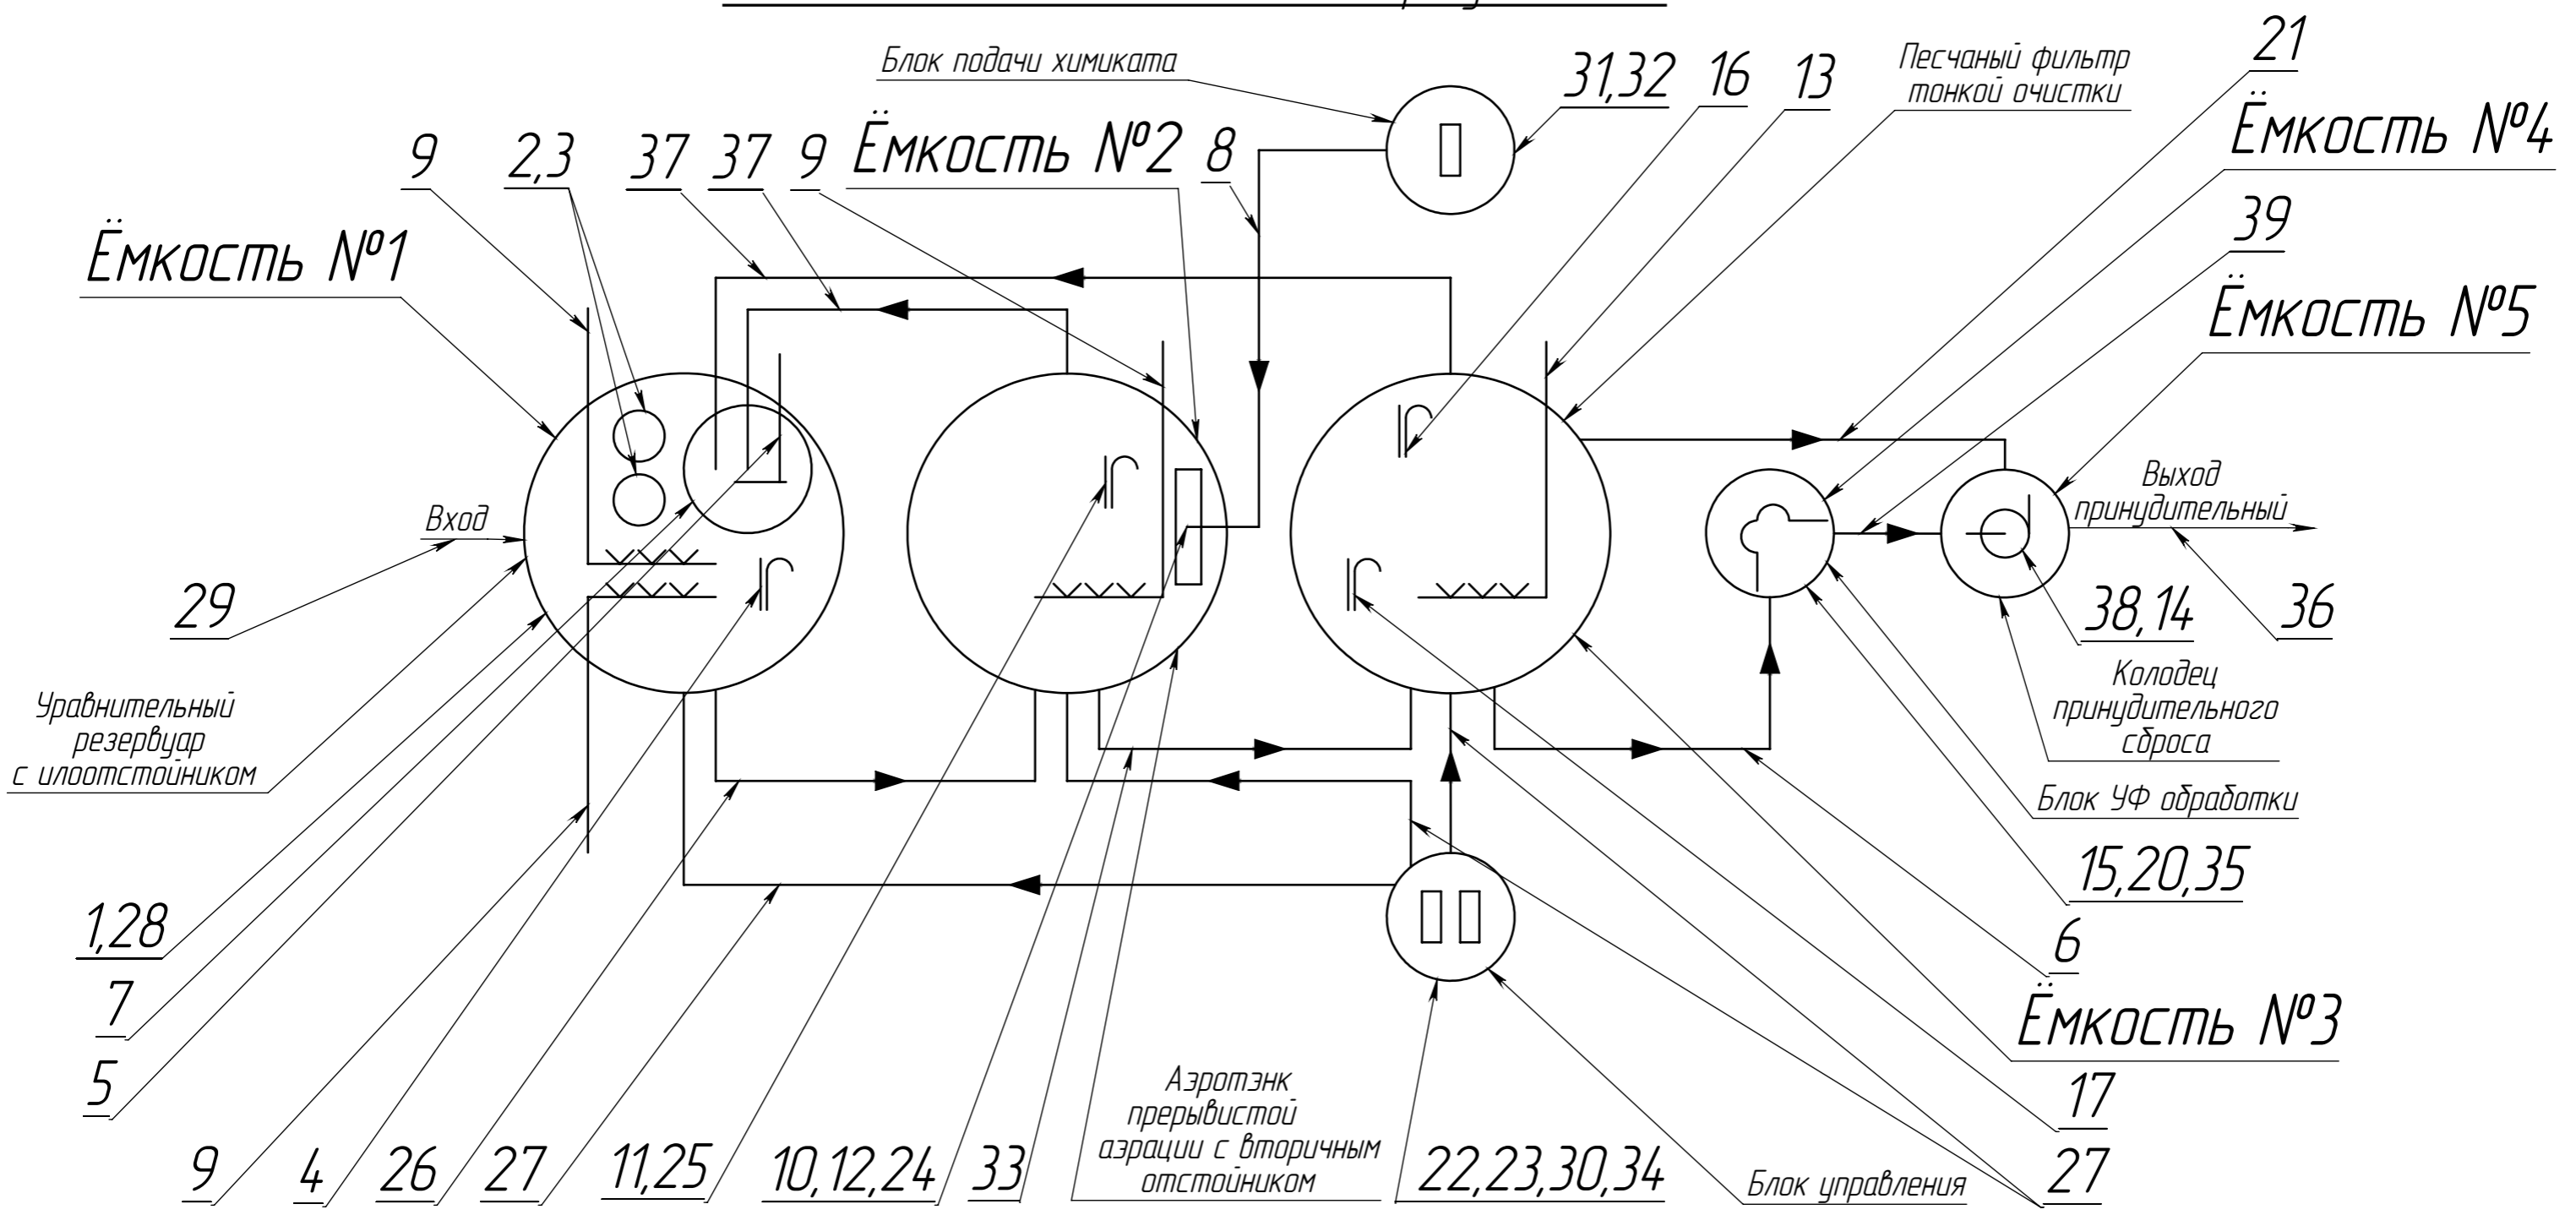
Блок подачи химиката

31,32 16 13

Песчаный фильтр тонкой очистки

21

Ёмкость №4

9 2,3 37 37 9 Ёмкость №2 8

39

Ёмкость №1

Ёмкость №5

Вход

Выход принудительный

29

38,14

36

Колодец принудительного сброса

Уравнительный резервуар с илоотстойником

Блок УФ обработки

15,20,35

1,28

6

7

Ёмкость №3

5

17

Азротэнк прерывистой аэрации с вторичным отстойником

9 4 26 27 11,25 10,12,24 33 22,23,30,34

Блок управления

27